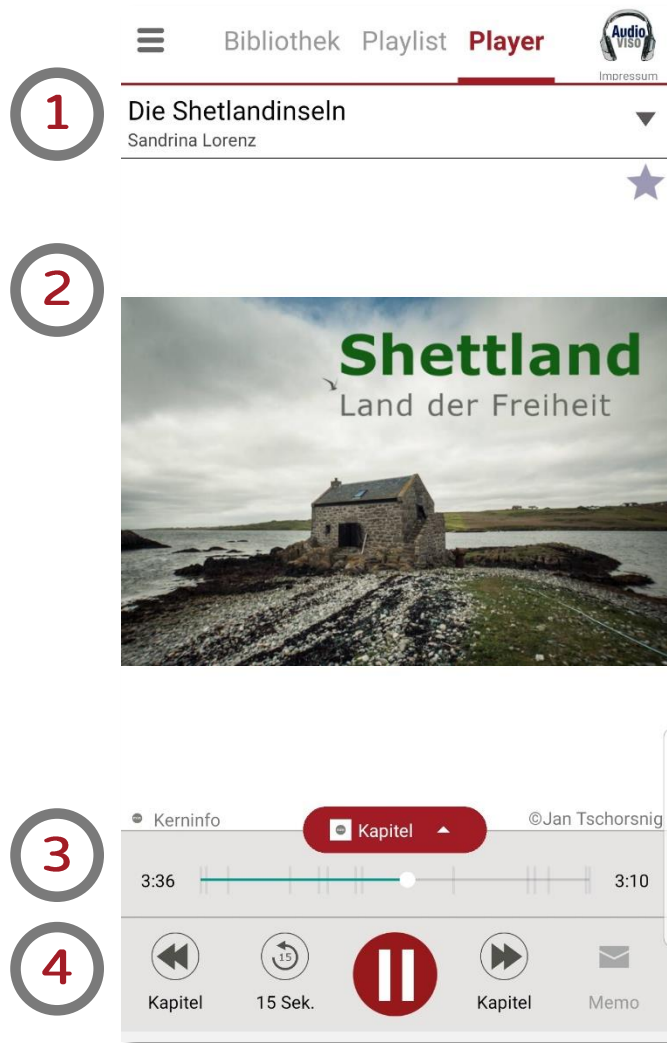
Bibliothek Playlist Player

Audio VISO

Impressum

1

Die Shetlandinseln

Sandrina Lorenz

2

Shettland

Land der Freiheit

Kerninfo

Kapitel

©Jan Tschorsnig

3

3:36

3:10

4

Kapitel

15

15 Sek.

Kapitel

Memo